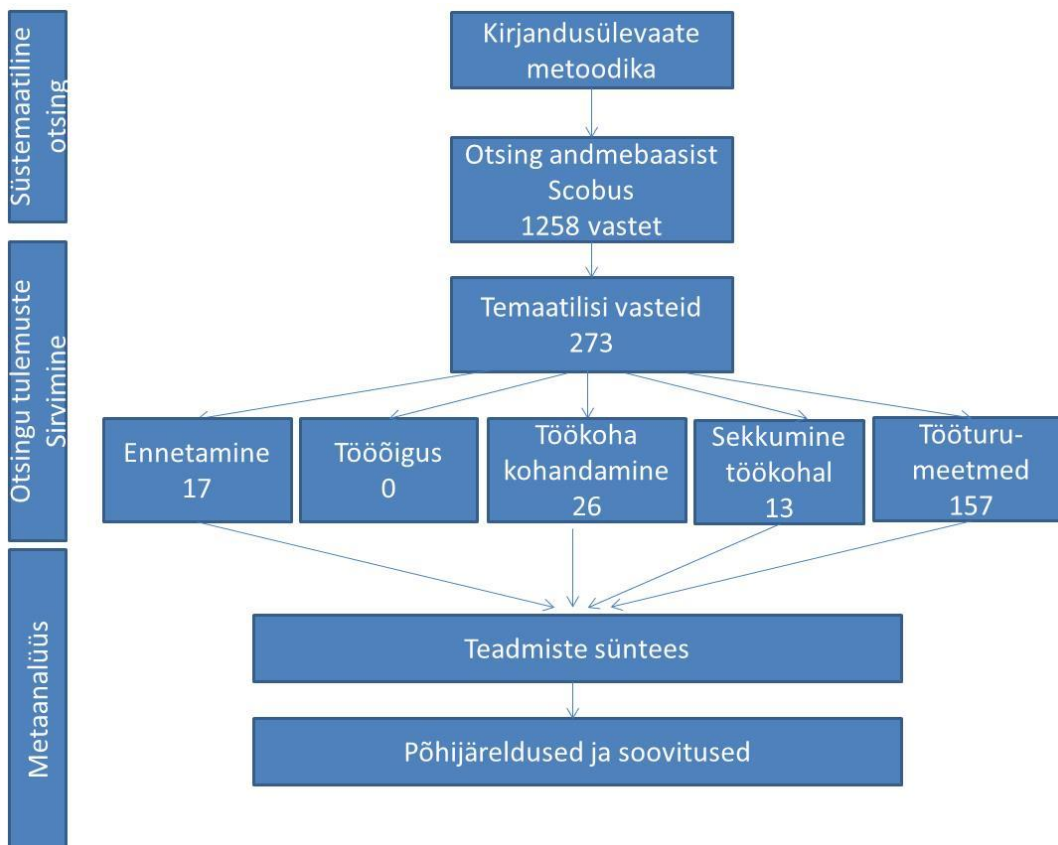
Süstemaatiline otsing

Kirjandusülevaate metoodika

Otsing andmebaasist Scobus 1258 vastet

Otsingu tulemuste Sirvimine

Temaatilisi vasteid 273

Ennetamine 17

Tööõigus 0

Töökoha kohandamine 26

Sekkumine töökohal 13

Tööturumeetmed 157

Metaanalüüs

Teadmiste süntees

Põhijäreldused ja soovitused